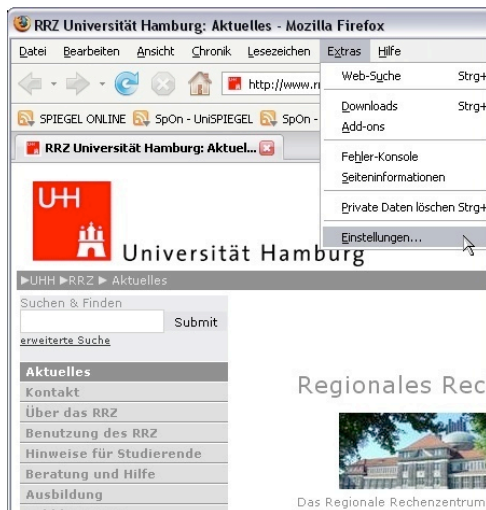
RRZ Universität Hamburg: Aktuelles - Mozilla Firefox

Datei Bearbeiten Ansicht Chronik Lesezeichen Extras Hilfe

http://www.r

SPIEGEL ONLINE SpOn - UniSPIEGEL SpOn -

RRZ Universität Hamburg: Aktuel...

Web-Suche Strg+

Downloads Strg+

Add-ons

Fehler-Konsole

Seiteninformationen

Private Daten löschen Strg+

Einstellungen...

UH

Universität Hamburg

▶UHH ▶RRZ ▶ Aktuelles

Suchen & Finden

Submit

erweiterte Suche

Aktuelles

Kontakt

Über das RRZ

Benutzung des RRZ

Hinweise für Studierende

Beratung und Hilfe

Ausbildung

Regionales Rec

Das Regionale Rechenzentrum